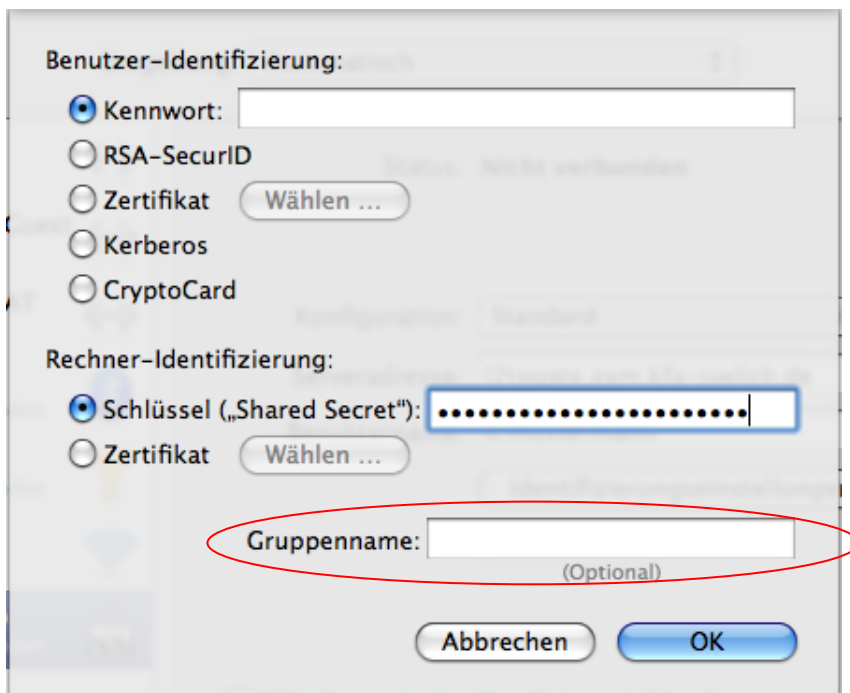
Benutzer-Identifizierung:

Kennwort:

RSA-SecurID

Zertifikat Wählen ...

Kerberos

CryptoCard

Rechner-Identifizierung:

Schlüssel („Shared Secret"): ••••••••••••••••••••••

Zertifikat Wählen ...

Gruppenname:

(Optional)

Abbrechen OK